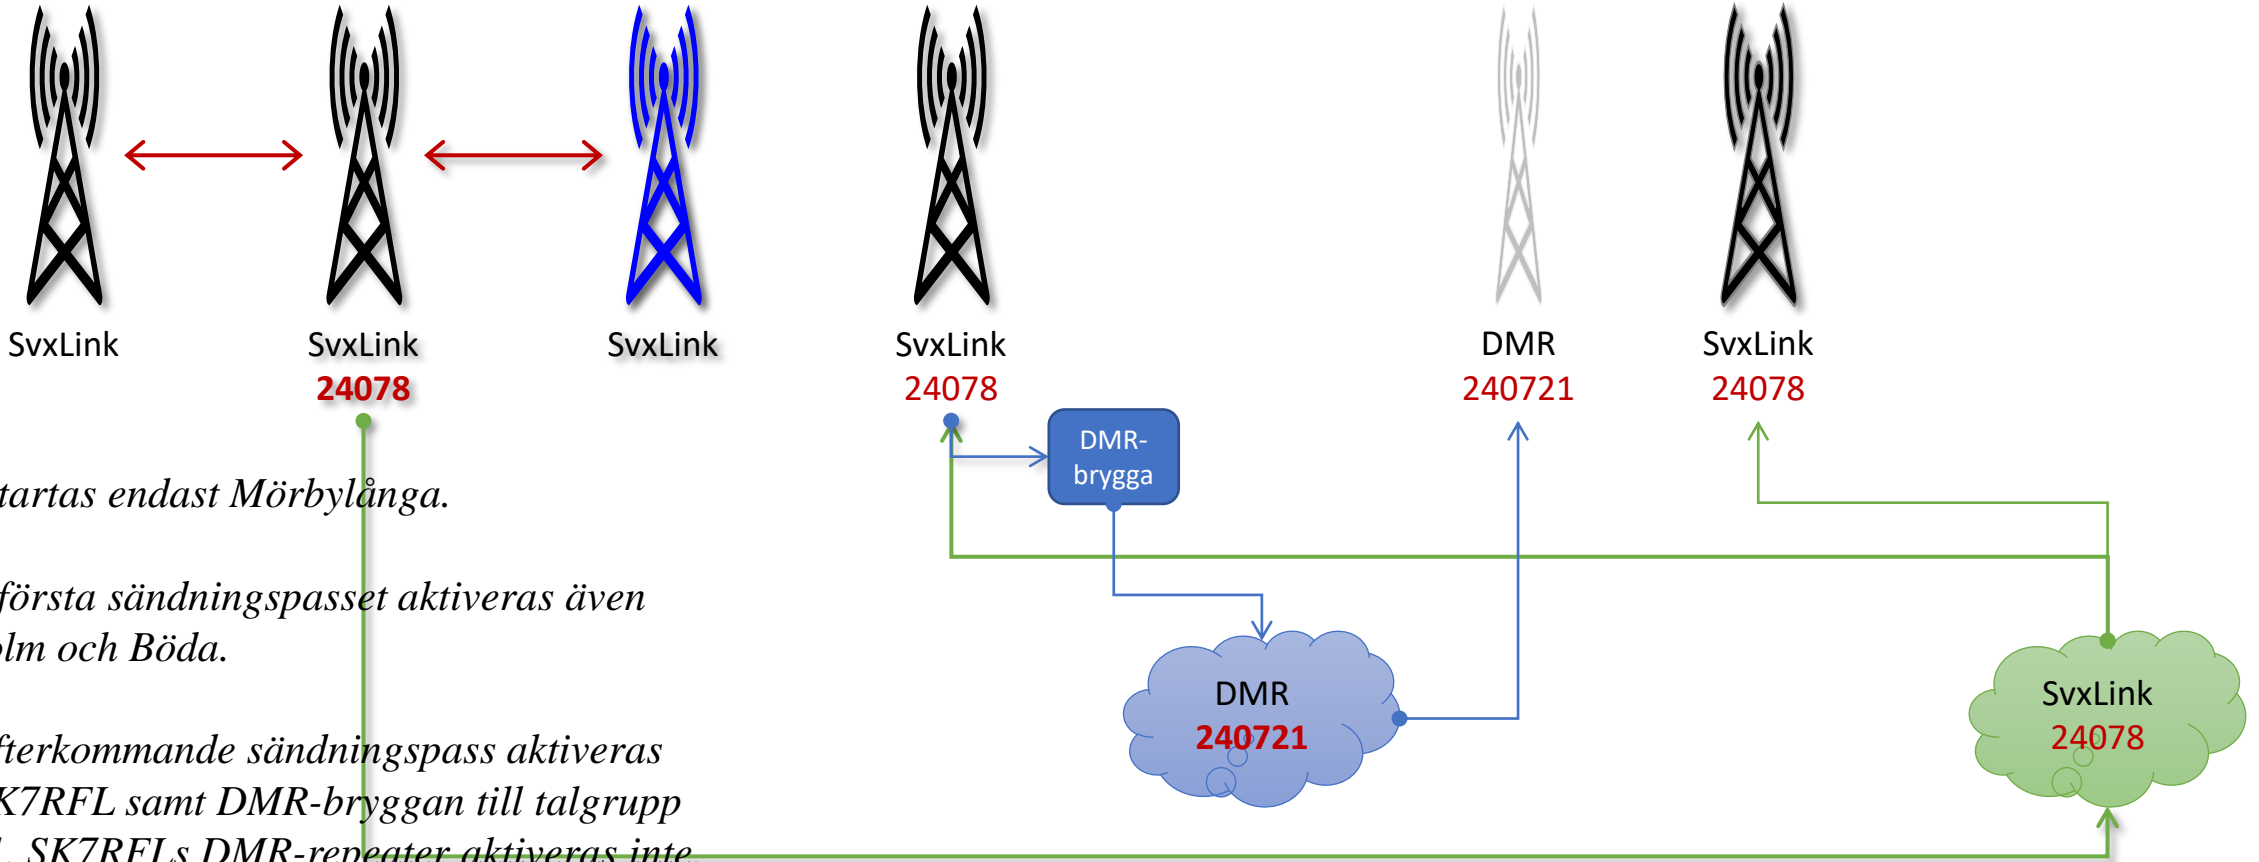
SvxLink

SvxLink
24078

SvxLink

SvxLink
24078

DMR
240721

SvxLink
24078

DMR-brygga

tartas endast Mörbylånga.

första sändningspasset aktiveras även
lm och Böda.

fterkommande sändningspass aktiveras
K7RFL samt DMR-bryggan till talgrupp
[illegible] SK7RFLs DMR-repeater aktiveras inte.

DMR
240721

SvxLink
24078